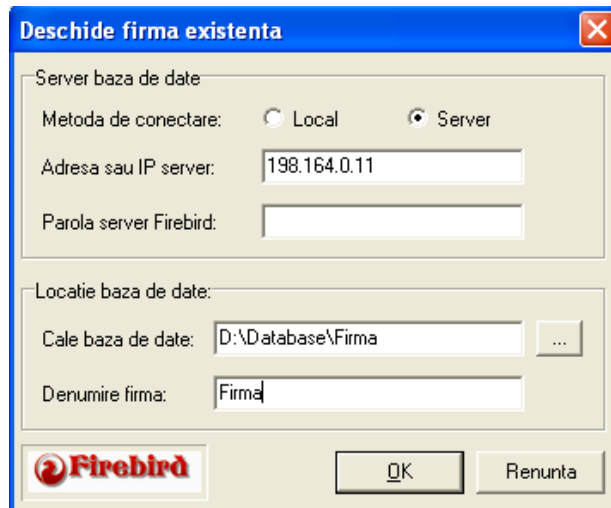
Deschide firma existenta

Server baza de date

Metoda de conectare: Local Server

Adresa sau IP server: 198.164.0.11

Parola server Firebird:

Locatie baza de date:

Cale baza de date: D:\Database\Firma ...

Denumire firma: Firma

Firebird

OK

Renunta